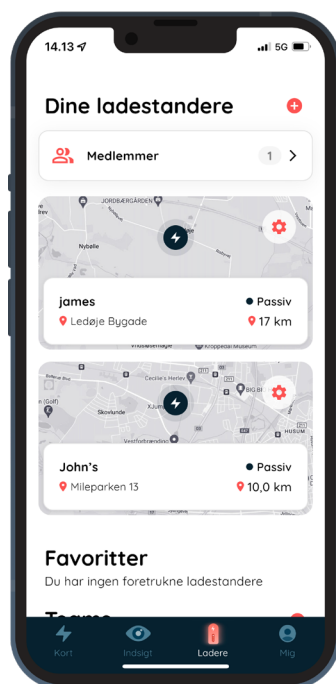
14.13

5G

Dine ladestandere

Medlemmer

1

JORDBÆRGÅRDEN

Nyballe

james

Passiv

Ledøje Bygade

17 km

Cecilie's Herlev

Skovlunde

HUSUM

John's

Passiv

Mileparken 13

10,0 km

Favoritter

Du har ingen foretrukne ladestandere

Kort

Indsigt

Ladere

Mig